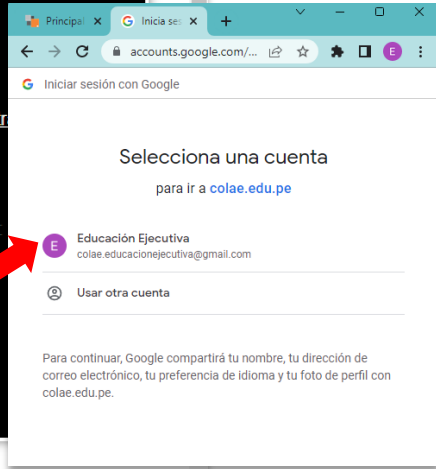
Principal ×
Inicia sesi ×
+
accounts.google.com/...
E
Iniciar sesión con Google

Selecciona una cuenta
para ir a colae.edu.pe

E
Educación Ejecutiva
colae.educacionejecutiva@gmail.com

Usar otra cuenta

Para continuar, Google compartirá tu nombre, tu dirección de correo electrónico, tu preferencia de idioma y tu foto de perfil con colae.edu.pe.